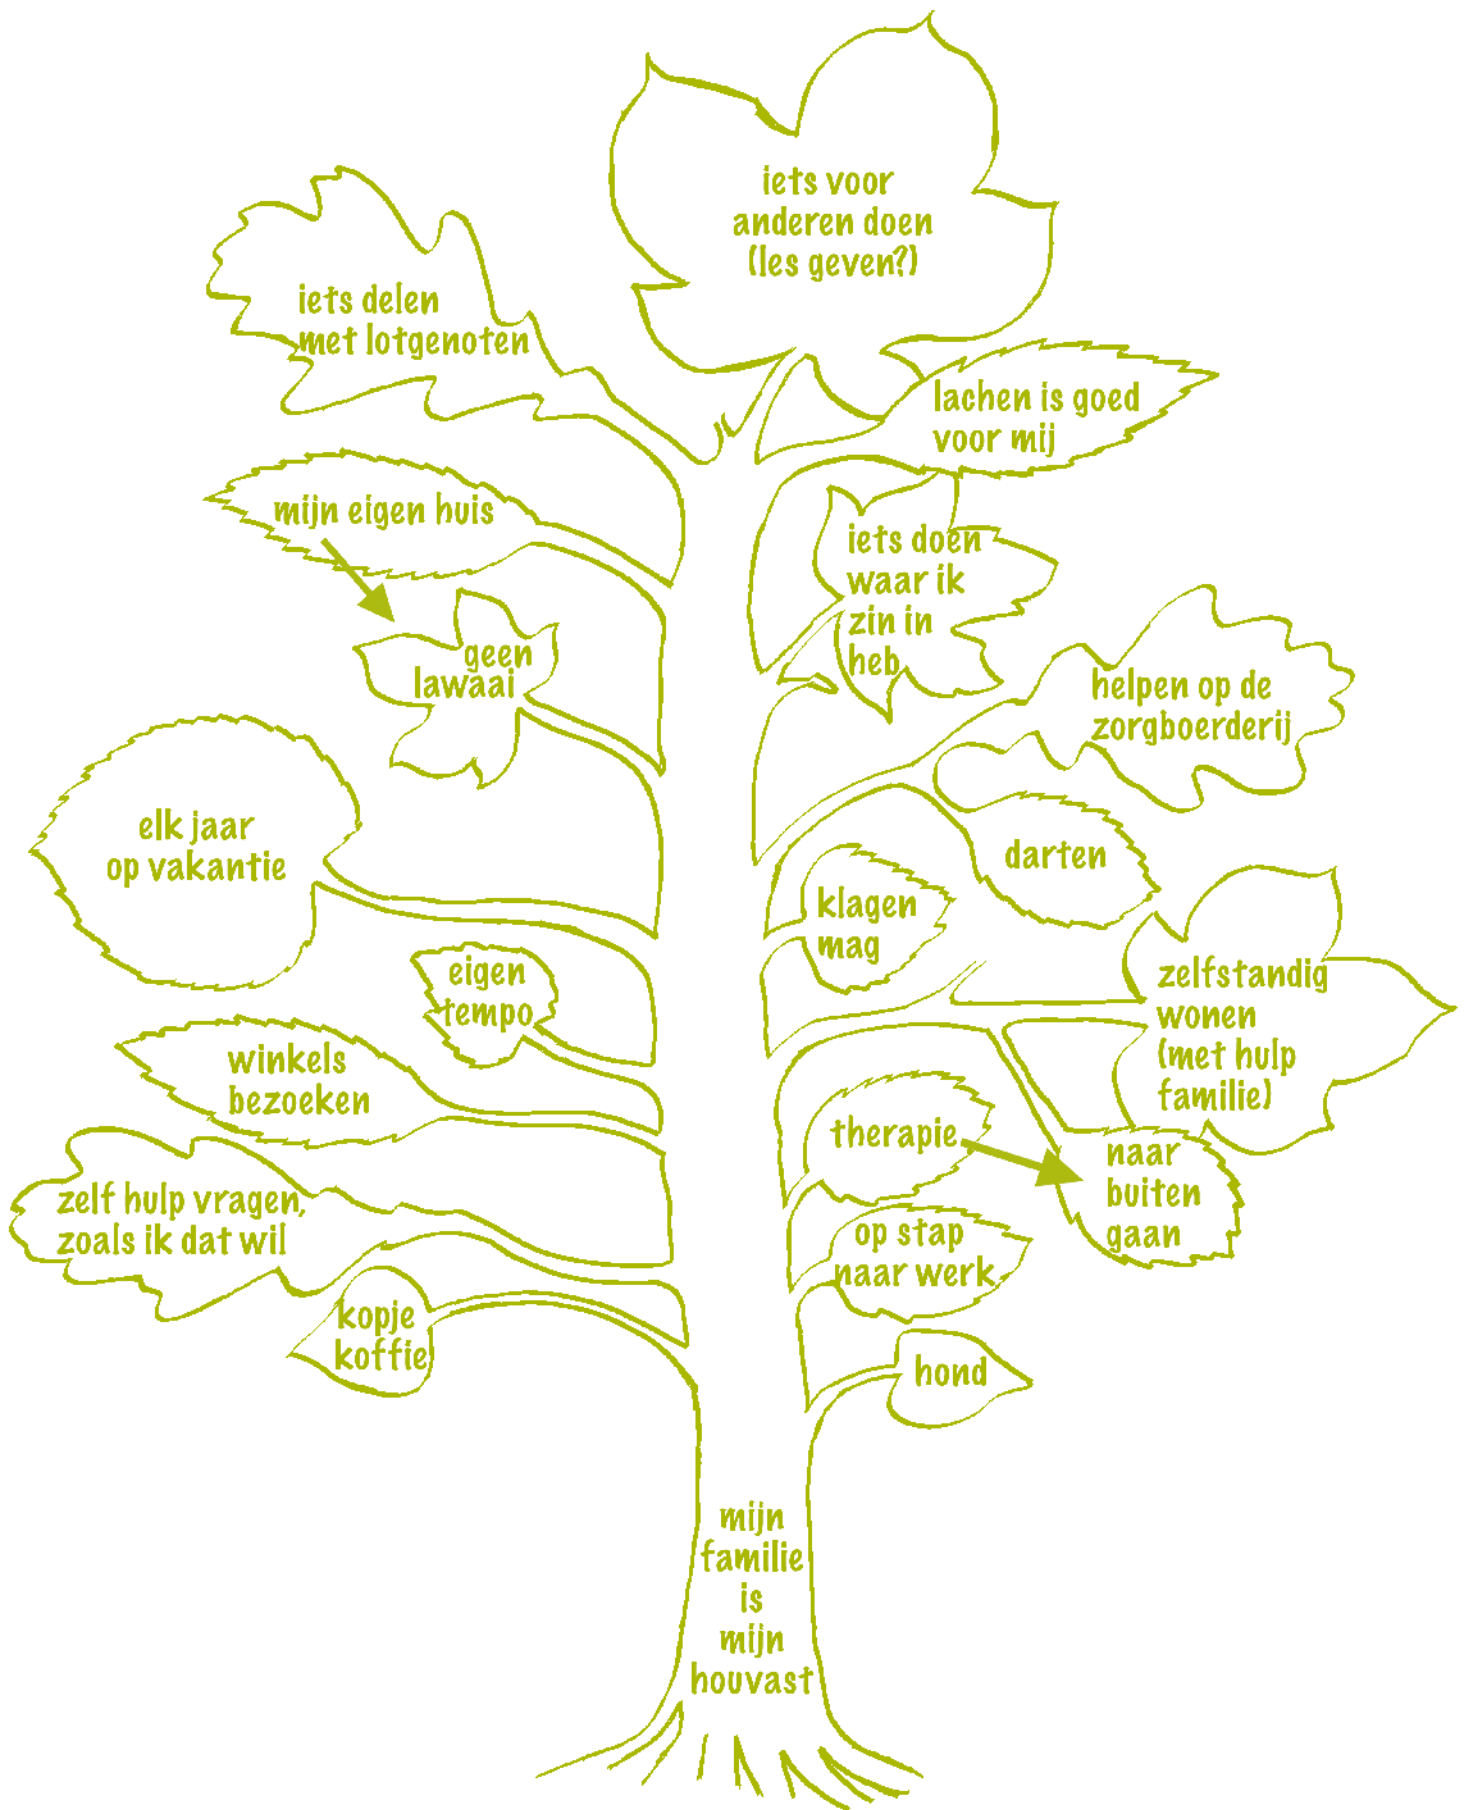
iets voor anderen doen (les geven?)

iets delen met lotgenoten

lachen is goed voor mij

mijn eigen huis

iets doen waar ik zin in heb

geen lawaai

helpen op de zorgboerderij

elk jaar op vakantie

darten

klagen mag

zelfstandig wonen (met hulp familie)

eigen tempo

winkels bezoeken

therapie

naar buiten gaan

zelf hulp vragen, zoals ik dat wil

op stap naar werk

kopje koffie

hond

mijn familie is mijn houvast